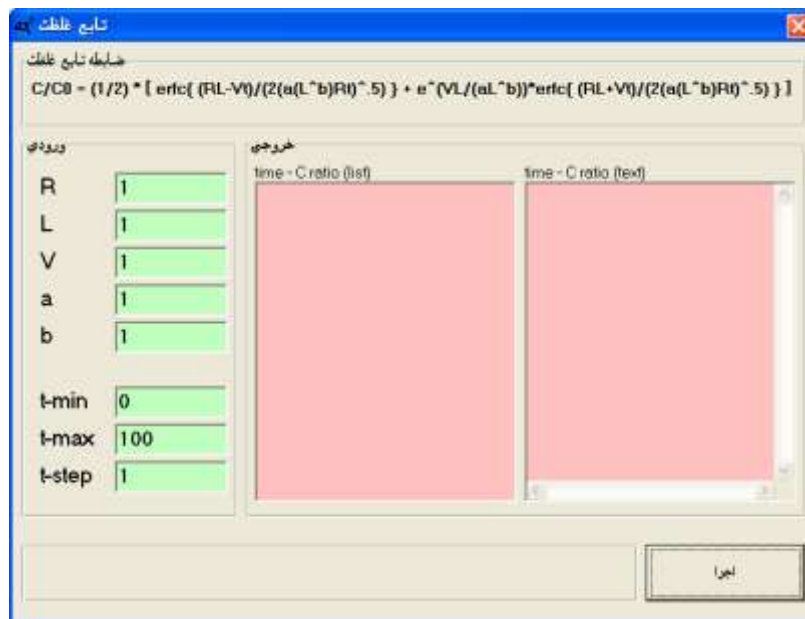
تابع غلظت

ضابطه تابع غلظت

C/C0 = (1/2) * [ erfc{ (RL-Vt)/(2(a(L^b)Rt)^.5) } + e^(VL/(aL^b))*erfc{ (RL+Vt)/(2(a(L^b)Rt)^.5) } ]

ورودی

R 1
L 1
V 1
a 1
b 1

t-min 0
t-max 100
t-step 1

خروجی

time - C ratio (list)

time - C ratio (text)

اجرا